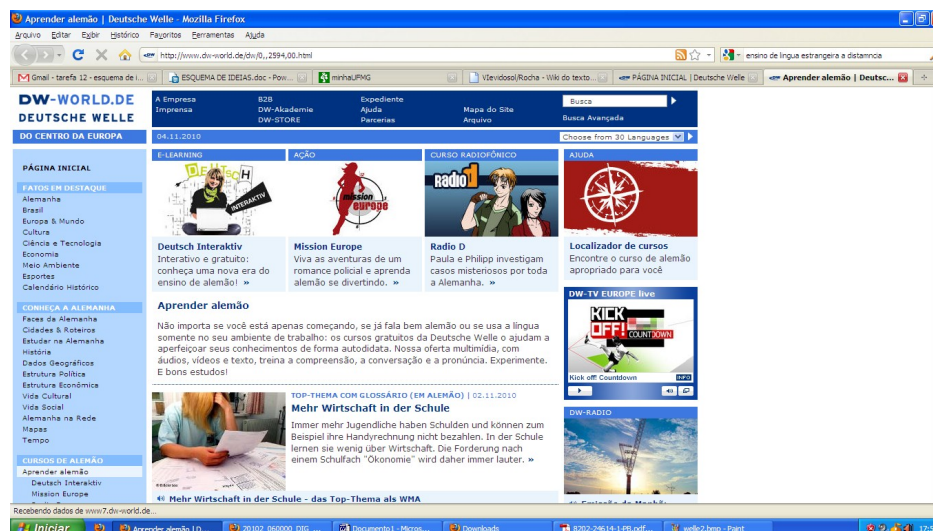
Aprender alemão | Deutsche Welle - Mozilla Firefox

Arquivo Editar Exibir Histórico Favoritos Ferramentas Ajuda

http://www.dw-world.de/dw/0,,2594,00.html

ensino de língua estrangeira a distancia

Gmail - tarefa 12 - esquema de i... | ESQUEMA DE IDEIAS.doc - Pow... | minhaUFMG | Vlevidosol/Rocha - Wiki do texto... | PÁGINA INICIAL | Deutsche Welle | Aprender alemão | Deutsc...

DW-WORLD.DE
DEUTSCHE WELLE
DO CENTRO DA EUROPA

A Empresa
Imprensa
B2B
DW-Akademie
DW-STORE
Expediente
Ajuda
Parcerias
Mapa do Site
Arquivo
Busca
Busca Avançada

04.11.2010
Choose from 30 Languages

PÁGINA INICIAL

FATOS EM DESTAQUE
Alemanha
Brasil
Europa & Mundo
Cultura
Ciência e Tecnologia
Economia
Meio Ambiente
Esportes
Calendário Histórico

CONHEÇA A ALEMANHA
Faces da Alemanha
Cidades & Roteiros
Estudar na Alemanha
História
Dados Geográficos
Estrutura Política
Estrutura Econômica
Vida Cultural
Vida Social
Alemanha na Rede
Mapas
Tempo

CURSOS DE ALEMÃO
Aprender alemão
Deutsch Interaktiv
Mission Europe

E-LEARNING
DEUTSCH INTERAKTIV
Deutsch Interaktiv
Interativo e gratuito: conheça uma nova era do ensino de alemão! »

AÇÃO
mission europe
Mission Europe
Viva as aventuras de um romance policial e aprenda alemão se divertindo. »

CURSO RADIOFÔNICO
Radio D
Radio D
Paula e Philipp investigam casos misteriosos por toda a Alemanha. »

AJUDA
Localizador de cursos
Encontre o curso de alemão apropriado para você

Aprender alemão
Não importa se você está apenas começando, se já fala bem alemão ou se usa a língua somente no seu ambiente de trabalho: os cursos gratuitos da Deutsche Welle o ajudam a aperfeiçoar seus conhecimentos de forma autodidata. Nossa oferta multimídia, com áudios, vídeos e texto, treina a compreensão, a conversação e a pronúncia. Experimente. E bons estudos!

DW-TV EUROPE live
KICK OFF! COUNTDOWN
Kick off! Countdown

TOP-THEMA COM GLOSSÁRIO (EM ALEMÃO) | 02.11.2010
Mehr Wirtschaft in der Schule
Immer mehr Jugendliche haben Schulden und können zum Beispiel ihre Handyrechnung nicht bezahlen. In der Schule lernen sie wenig über Wirtschaft. Die Forderung nach einem Schulfach "Ökonomie" wird daher immer lauter. »

Mehr Wirtschaft in der Schule - das Top-Thema als WMA

DW-RADIO

Recebendo dados de www7.dw-world.de...

Iniciar | Aprender alemão | D... | 20102_060000_DIG... | Documento1 - Micros... | Downloads | 8202-24614-1-PB.pdf... | welle2.bmp - Paint | 12:5